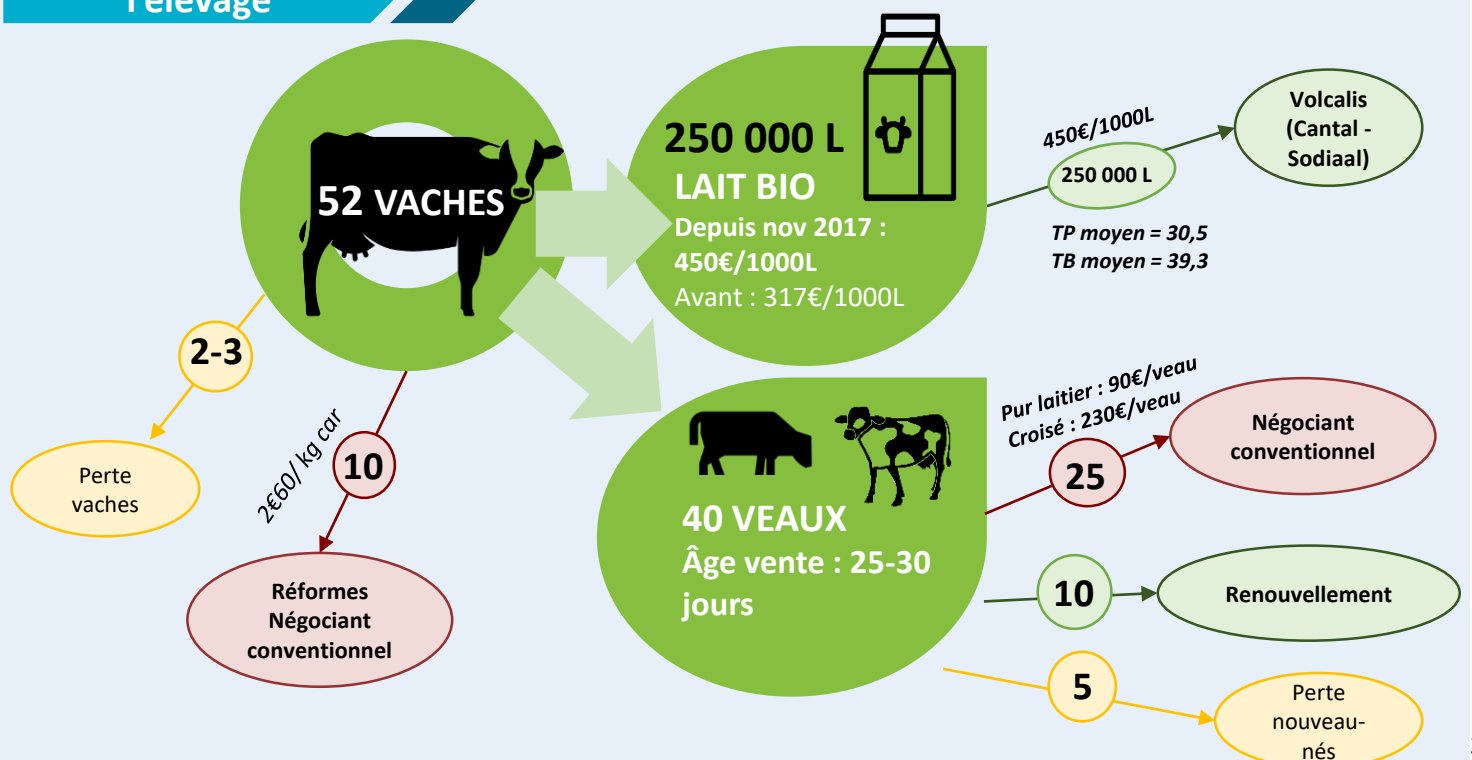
l'élevage

52 VACHES

250 000 L
LAIT BIO
Depuis nov 2017 : 450€/1000L
Avant : 317€/1000L

450€/1000L
250 000 L

Volcalis (Cantal - Sodiaal)

TP moyen = 30,5
TB moyen = 39,3

2-3

Perte vaches

2€60/ kg car

10

Réformes Négociant conventionnel

40 VEAUX
Âge vente : 25-30 jours

Pur laitier : 90€/veau
Croisé : 230€/veau

25

Négociant conventionnel

10

Renouvellement

5

Perte nouveau-nés